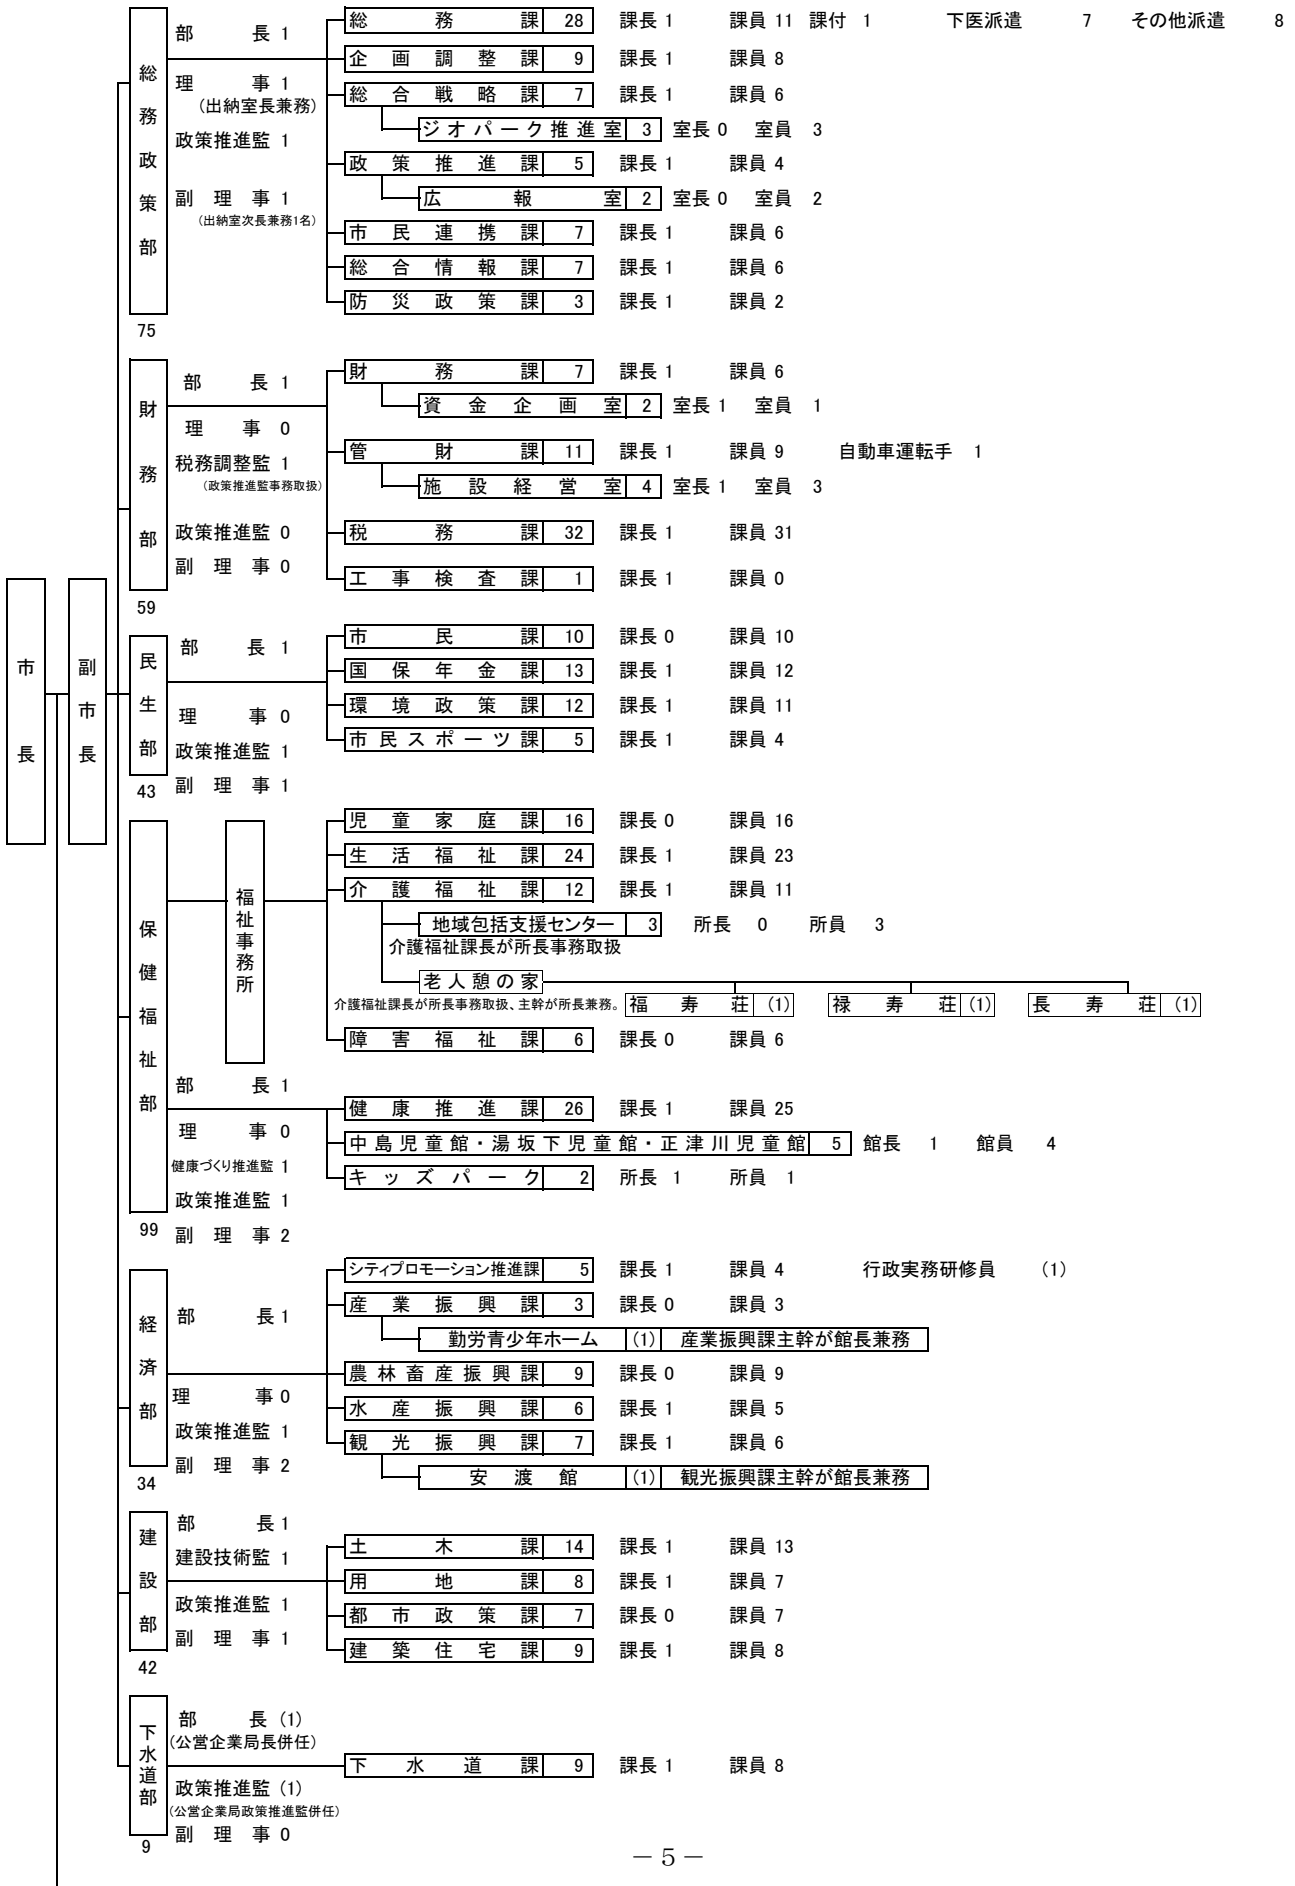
市長

副市長

総務政策部
部長 1
理事 1
(出納室長兼務)
政策推進監 1
副理事 1
(出納室次長兼務1名)
75

総務課 28 課長 1 課員 11 課付 1 下医派遣 7 その他派遣 8
企画調整課 9 課長 1 課員 8
総合戦略課 7 課長 1 課員 6
ジオパーク推進室 3 室長 0 室員 3
政策推進課 5 課長 1 課員 4
広報室 2 室長 0 室員 2
市民連携課 7 課長 1 課員 6
総合情報課 7 課長 1 課員 6
防災政策課 3 課長 1 課員 2

財務部
部長 1
理事 0
税務調整監 1
(政策推進監事務取扱)
政策推進監 0
副理事 0
59

財務課 7 課長 1 課員 6
資金企画室 2 室長 1 室員 1
管財課 11 課長 1 課員 9 自動車運転手 1
施設経営室 4 室長 1 室員 3
税務課 32 課長 1 課員 31
工事検査課 1 課長 1 課員 0

民生部
部長 1
理事 0
政策推進監 1
副理事 1
43

市民課 10 課長 0 課員 10
国保年金課 13 課長 1 課員 12
環境政策課 12 課長 1 課員 11
市民スポーツ課 5 課長 1 課員 4

保健福祉部
福祉事務所
部長 1
理事 0
健康づくり推進監 1
政策推進監 1
副理事 2
99

児童家庭課 16 課長 0 課員 16
生活福祉課 24 課長 1 課員 23
介護福祉課 12 課長 1 課員 11
地域包括支援センター 3 所長 0 所員 3
介護福祉課長が所長事務取扱
老人憩の家
介護福祉課長が所長事務取扱、主幹が所長兼務。 福寿荘 (1) 禄寿荘 (1) 長寿荘 (1)
障害福祉課 6 課長 0 課員 6
健康推進課 26 課長 1 課員 25
中島児童館・湯坂下児童館・正津川児童館 5 館長 1 館員 4
キッズパーク 2 所長 1 所員 1

経済部
部長 1
理事 0
政策推進監 1
副理事 2
34

シティプロモーション推進課 5 課長 1 課員 4 行政実務研修員 (1)
産業振興課 3 課長 0 課員 3
勤労青少年ホーム (1) 産業振興課主幹が館長兼務
農林畜産振興課 9 課長 0 課員 9
水産振興課 6 課長 1 課員 5
観光振興課 7 課長 1 課員 6
安渡館 (1) 観光振興課主幹が館長兼務

建設部
部長 1
建設技術監 1
政策推進監 1
副理事 1
42

土木課 14 課長 1 課員 13
用地課 8 課長 1 課員 7
都市政策課 7 課長 0 課員 7
建築住宅課 9 課長 1 課員 8

下水道部
部長 (1)
(公営企業局長併任)
政策推進監 (1)
(公営企業局政策推進監併任)
副理事 0
9

下水道課 9 課長 1 課員 8

－5－